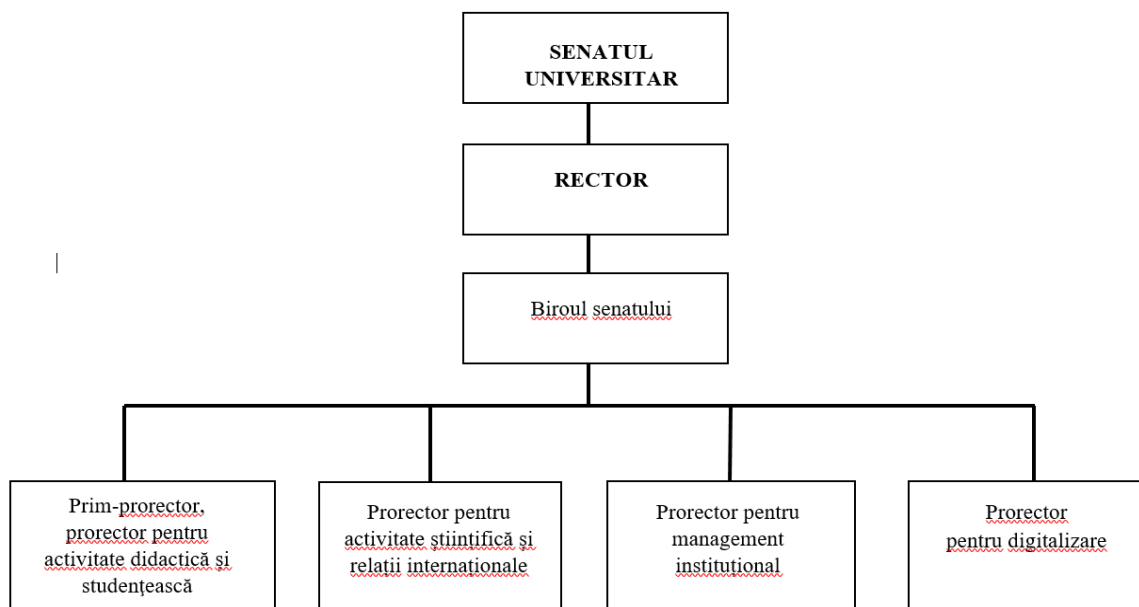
SENATUL UNIVERSITAR

RECTOR

Biroul senatului

Prim-prorector, prorector pentru activitate didactică și studențească

Prorector pentru activitate științifică și relații internaționale

Prorector pentru management instituțional

Prorector pentru digitalizare